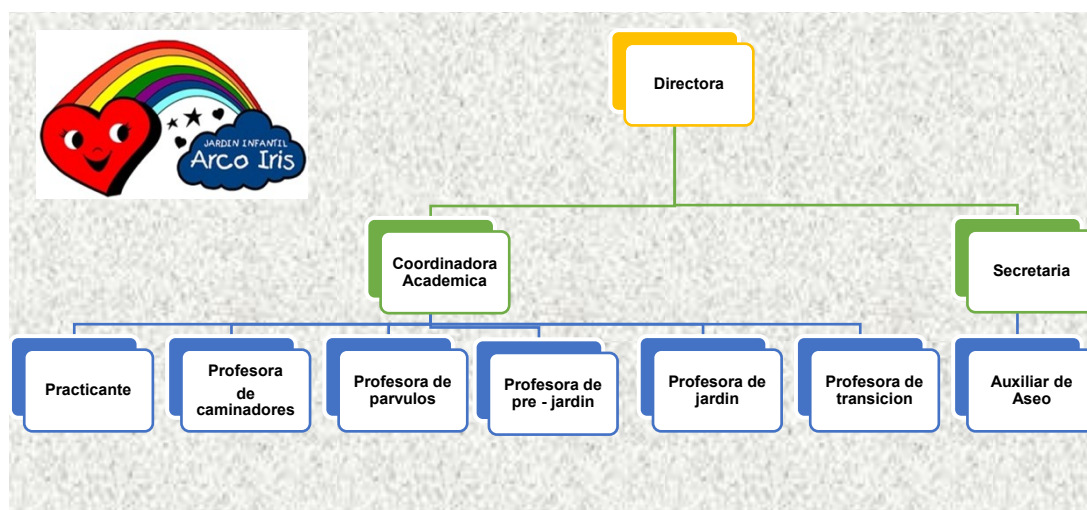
JARDIN INFANTIL
Arco Iris

Directora

Coordinadora Academica

Secretaria

Practicante

Profesora de caminadores

Profesora de parvulos

Profesora de pre - jardin

Profesora de jardin

Profesora de transicion

Auxiliar de Aseo